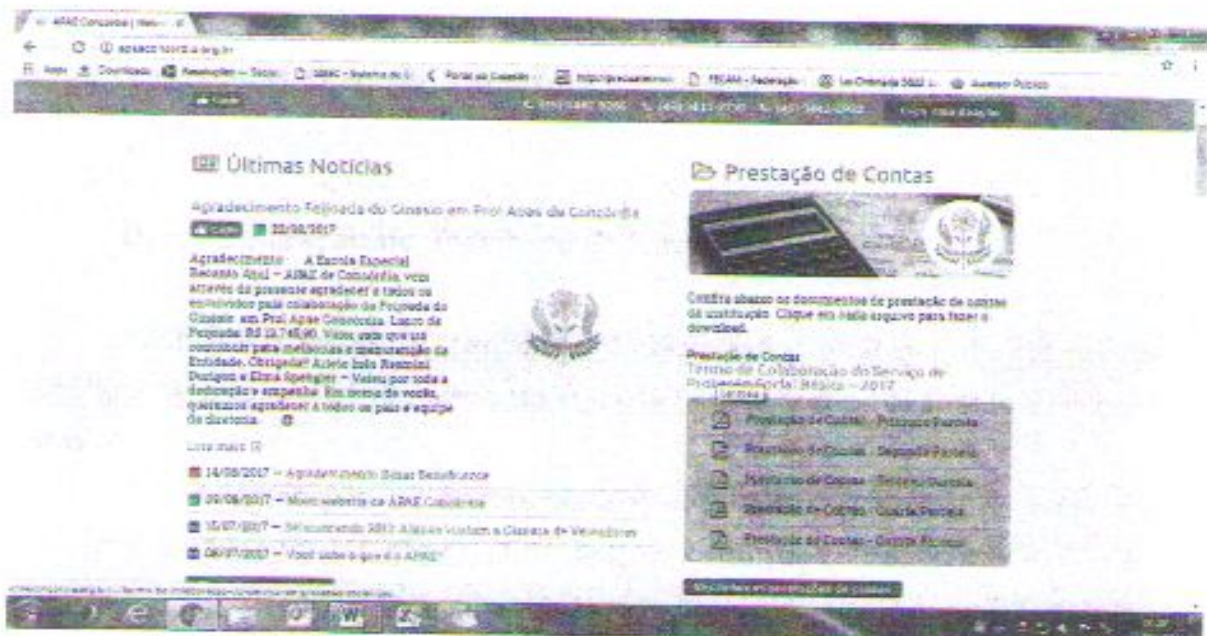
Últimas Notícias

Agradecimento Feijoada do Ginasio em Prol Apae de Concórdia

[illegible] 22/08/2017

Agradecimento: A Escola Especial Recanto Azul – APAE de Concórdia, vem através do presente agradecer a todos os envolvidos pela colaboração da Feijoada do Ginasio em Prol Apae Concórdia. Lucro da Feijoada: R$ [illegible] Valor este que irá contribuir para melhorias e manutenção da Entidade. Obrigado! Adelir João Rossini Durigon e Elma Spengler – Valeu por toda a dedicação e empenho. Em nome de vocês, queremos agradecer a todos os pais e equipe de diretoria.

Leia mais

14/08/2017 – Agradecimento Bazar Beneficente

09/08/2017 – Novo website da APAE Concórdia

15/07/2017 – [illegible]

06/07/2017 – Você sabe o que é a APAE?

Prestação de Contas

Confira abaixo os documentos de prestação de contas da instituição. Clique em cada arquivo para fazer o download.

Prestação de Contas
Termo de Colaboração do Serviço de Proteção Social Básica – 2017

Prestação de Contas - Primeira Parcela
Prestação de Contas - Segunda Parcela
Prestação de Contas - Terceira Parcela
Prestação de Contas - Quarta Parcela
Prestação de Contas - Quinta Parcela

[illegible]